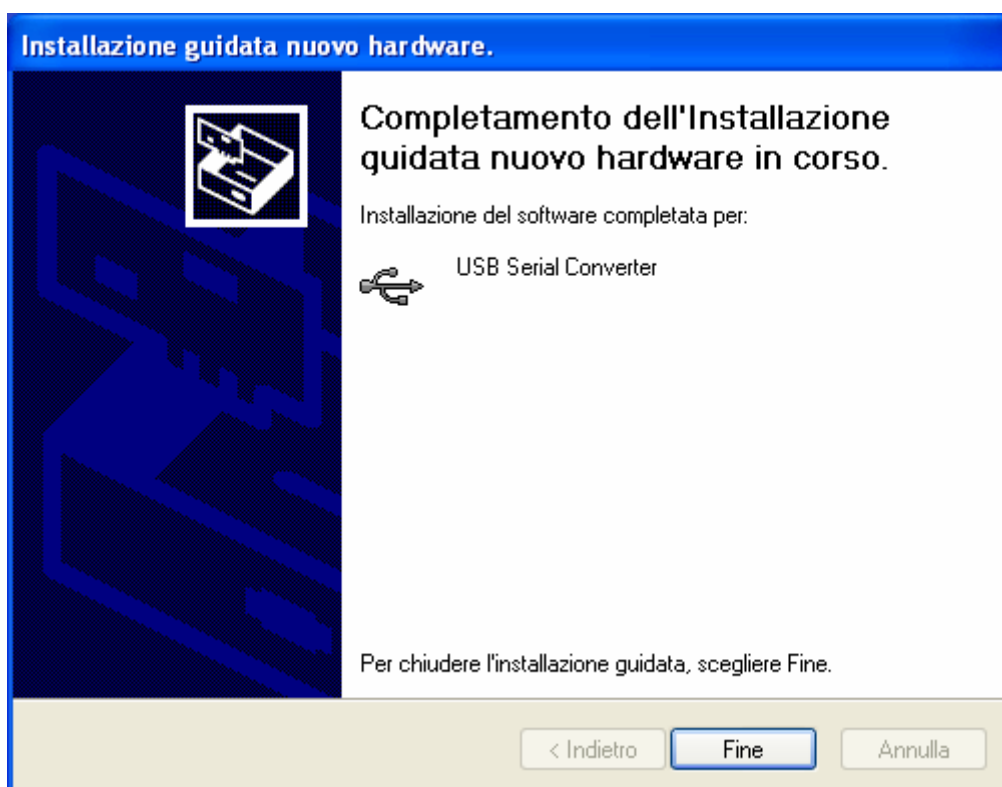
Installazione guidata nuovo hardware.

Completamento dell'Installazione guidata nuovo hardware in corso.

Installazione del software completata per:

USB Serial Converter

Per chiudere l'installazione guidata, scegliere Fine.

< Indietro

Fine

Annulla